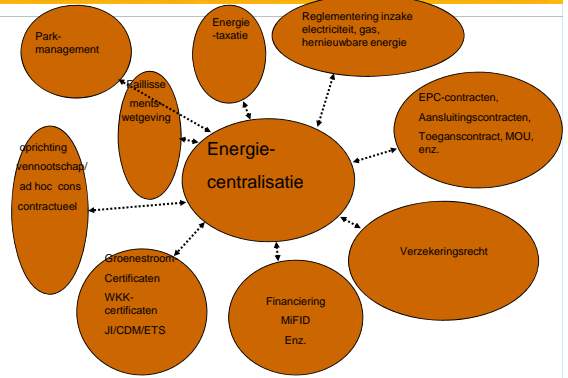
Park-management

Energie-taxatie

Reglementering inzake electriciteit, gas, hernieuwbare energie

Faillissements wetgeving

EPC-contracten, Aansluitingscontracten, Toeganscontract, MOU, enz.

oprichting vennootschap/ ad hoc cons contractueel

Energie-centralisatie

Verzekeringsrecht

Groenestroom Certificaten WKK-certificaten JI/CDM/ETS

Financiering MiFID Enz.